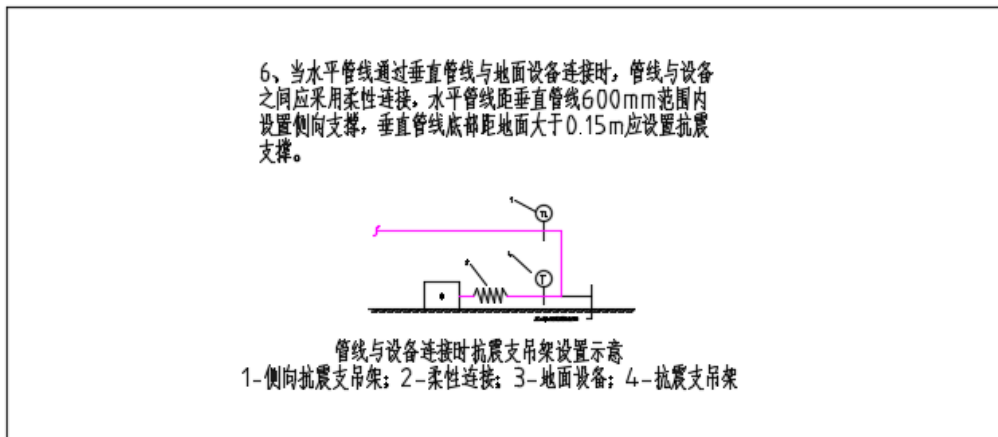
6、当水平管线通过垂直管线与地面设备连接时，管线与设备之间应采用柔性连接，水平管线距垂直管线600mm范围内设置侧向支撑，垂直管线底部距地面大于0.15m应设置抗震支撑。

TL

T

管线与设备连接时抗震支吊架设置示意
1-侧向抗震支吊架；2-柔性连接；3-地面设备；4-抗震支吊架